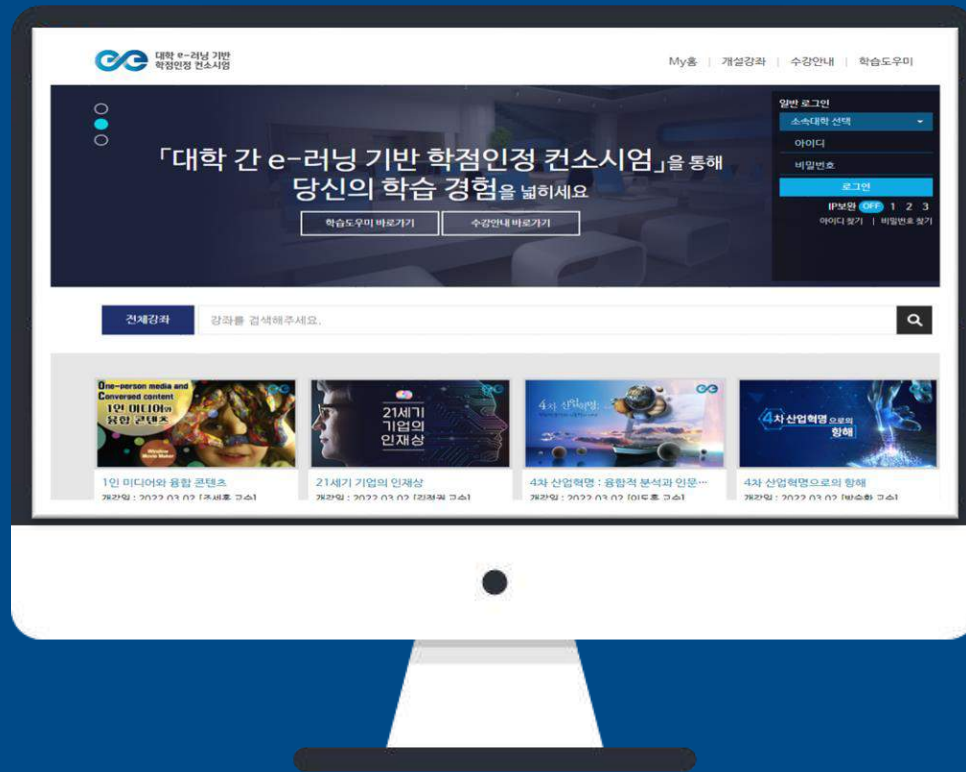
대학 e-러닝 기반 학점인정 컨소시엄

My홈 | 개설강좌 | 수강안내 | 학습도우미

「대학 간 e-러닝 기반 학점인정 컨소시엄」을 통해 당신의 학습 경험을 넓히세요

학습도우미 바로가기

수강안내 바로가기

일반 로그인

소속대학 선택

아이디

비밀번호

로그인

IP보안 OFF 1 2 3

아이디 찾기 | 비밀번호 찾기

전체강좌

강좌를 검색해주세요.

One-person media and Conversed content 1인 미디어와 융합 콘텐츠

21세기 기업의 인재상

4차 산업혁명

4차 산업혁명으로의 항해

1인 미디어와 융합 콘텐츠

개강일 : 2022.03.02 [조세훈 교수]

21세기 기업의 인재상

개강일 : 2022.03.02 [김정권 교수]

4차 산업혁명 : 융합적 분석과 인문…

개강일 : 2022.03.02 [이도흠 교수]

4차 산업혁명으로의 항해

개강일 : 2022.03.02 [박승환 교수]